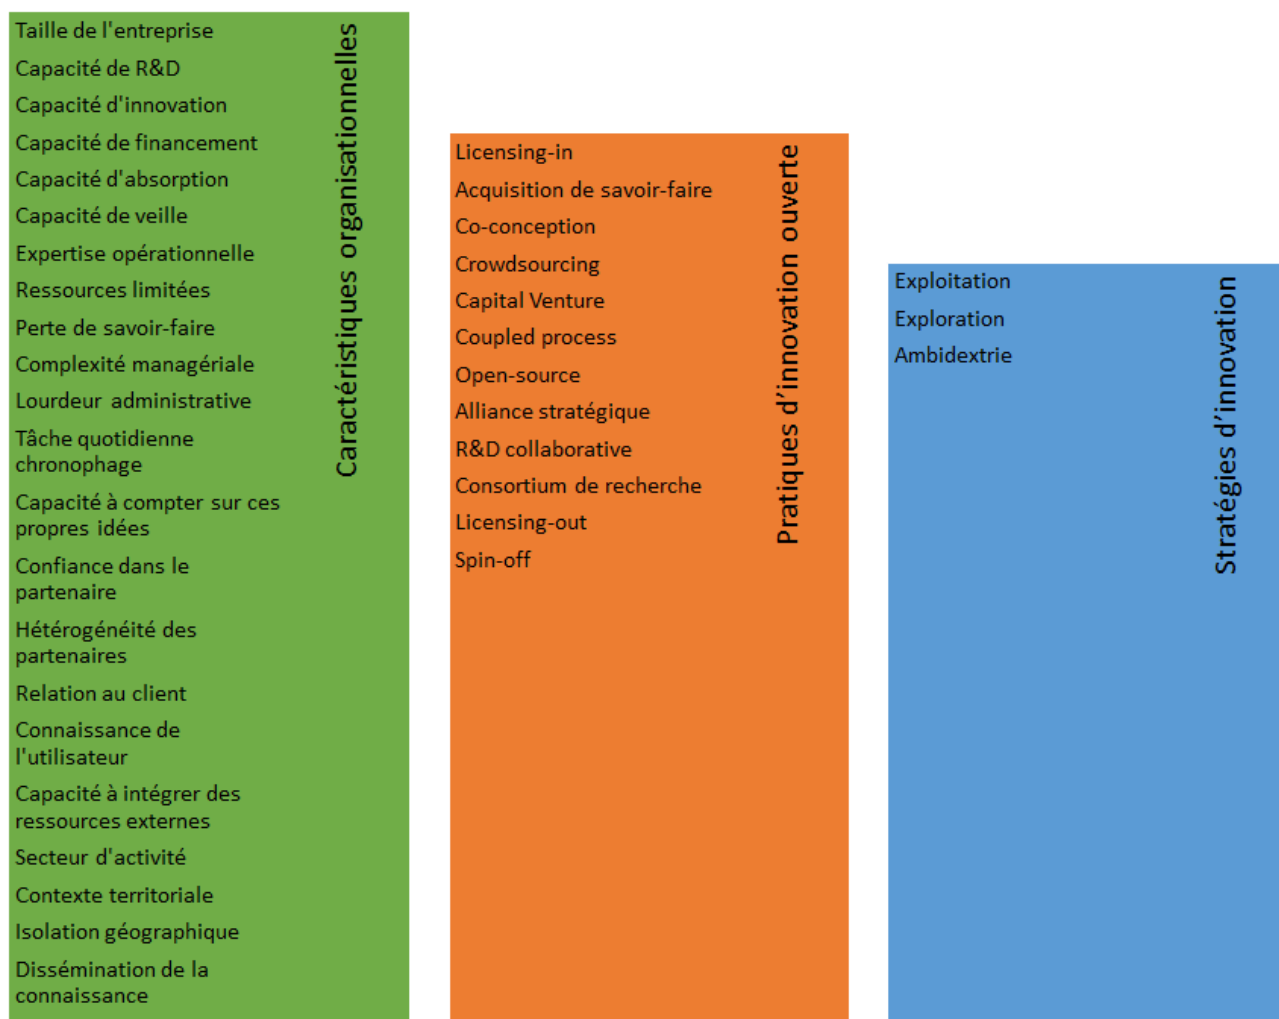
Caractéristiques organisationnelles

Taille de l'entreprise
Capacité de R&D
Capacité d'innovation
Capacité de financement
Capacité d'absorption
Capacité de veille
Expertise opérationnelle
Ressources limitées
Perte de savoir-faire
Complexité managériale
Lourdeur administrative
Tâche quotidienne chronophage
Capacité à compter sur ces propres idées
Confiance dans le partenaire
Hétérogénéité des partenaires
Relation au client
Connaissance de l'utilisateur
Capacité à intégrer des ressources externes
Secteur d'activité
Contexte territoriale
Isolation géographique
Dissémination de la connaissance

Pratiques d'innovation ouverte

Licensing-in
Acquisition de savoir-faire
Co-conception
Crowdsourcing
Capital Venture
Coupled process
Open-source
Alliance stratégique
R&D collaborative
Consortium de recherche
Licensing-out
Spin-off

Stratégies d'innovation

Exploitation
Exploration
Ambidextrie